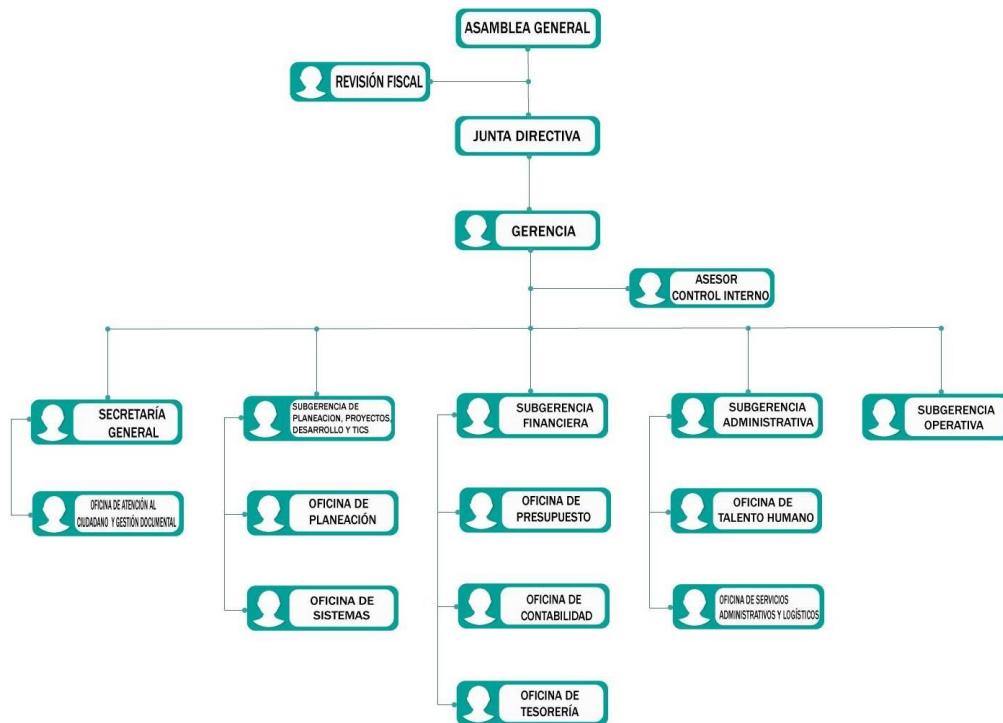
ASAMBLEA GENERAL

REVISIÓN FISCAL

JUNTA DIRECTIVA

GERENCIA

ASESOR CONTROL INTERNO

SECRETARÍA GENERAL

OFICINA DE ATENCIÓN AL CIUDADANO Y GESTIÓN DOCUMENTAL

SUBGERENCIA DE PLANEACION, PROYECTOS, DESARROLLO Y TICS

OFICINA DE PLANEACIÓN

OFICINA DE SISTEMAS

SUBGERENCIA FINANCIERA

OFICINA DE PRESUPUESTO

OFICINA DE CONTABILIDAD

OFICINA DE TESORERÍA

SUBGERENCIA ADMINISTRATIVA

OFICINA DE TALENTO HUMANO

OFICINA DE SERVICIOS ADMINISTRATIVOS Y LOGÍSTICOS

SUBGERENCIA OPERATIVA